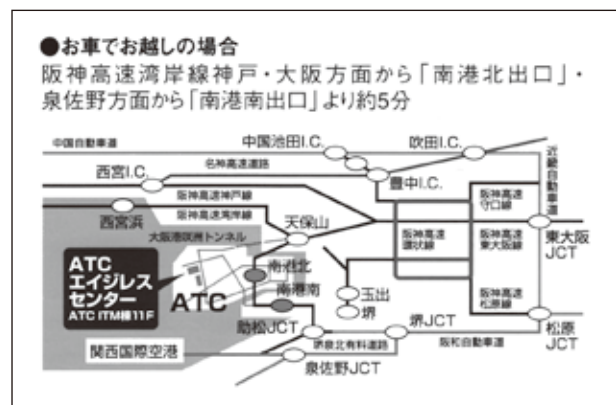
●お車でお越しの場合
阪神高速湾岸線神戸・大阪方面から「南港北出口」・泉佐野方面から「南港南出口」より約5分

中国自動車道
中国池田I.C.
吹田I.C.
近畿自動車道
名神高速道路
西宮I.C.
豊中I.C.
阪神高速神戸線
阪神高速湾岸線
西宮浜
天保山
阪神高速守口線
大阪港咲洲トンネル
阪神高速環状線
阪神高速東大阪線
東大阪JCT
ATC エイジレスセンター ATC ITM棟11F
ATC
南港北
南港南
玉出
堺
阪神高速松原線
助松JCT
堺JCT
松原JCT
関西国際空港
堺泉北有料道路
阪和自動車道
泉佐野JCT